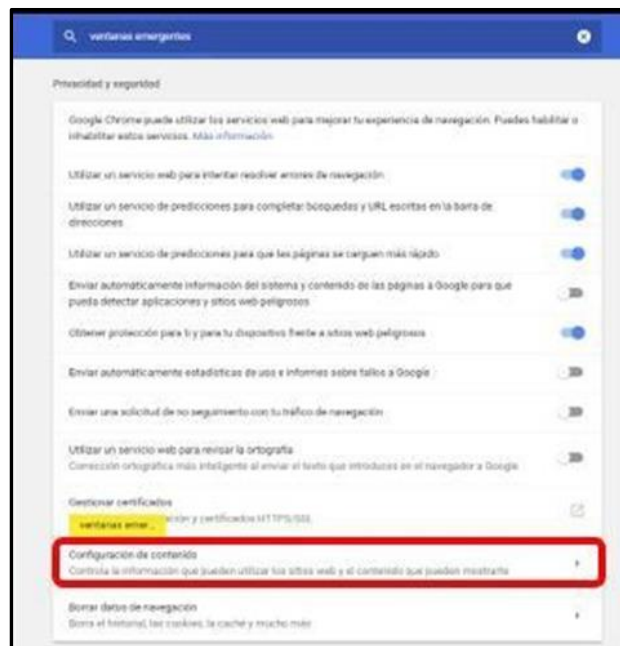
ventanas emergentes

Privacidad y seguridad

Google Chrome puede utilizar los servicios web para mejorar tu experiencia de navegación. Puedes habilitar o inhabilitar estos servicios. Más información

Utilizar un servicio web para intentar resolver errores de navegación

Utilizar un servicio de predicciones para completar búsquedas y URL escritas en la barra de direcciones

Utilizar un servicio de predicciones para que las páginas se carguen más rápido

Enviar automáticamente información del sistema y contenido de las páginas a Google para que pueda detectar aplicaciones y sitios web peligrosos

Obtener protección para ti y para tu dispositivo frente a sitios web peligrosos

Enviar automáticamente estadísticas de uso e informes sobre fallos a Google

Enviar una solicitud de no seguimiento con tu tráfico de navegación

Utilizar un servicio web para revisar la ortografía
Corrección ortográfica más inteligente al enviar el texto que introduces en el navegador a Google

Gestionar certificados
ventanas emer... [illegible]ción y certificados HTTPS/SSL

Configuración de contenido
Controla la información que pueden utilizar los sitios web y el contenido que pueden mostrarte

Borrar datos de navegación
Borra el historial, las cookies, la caché y mucho más